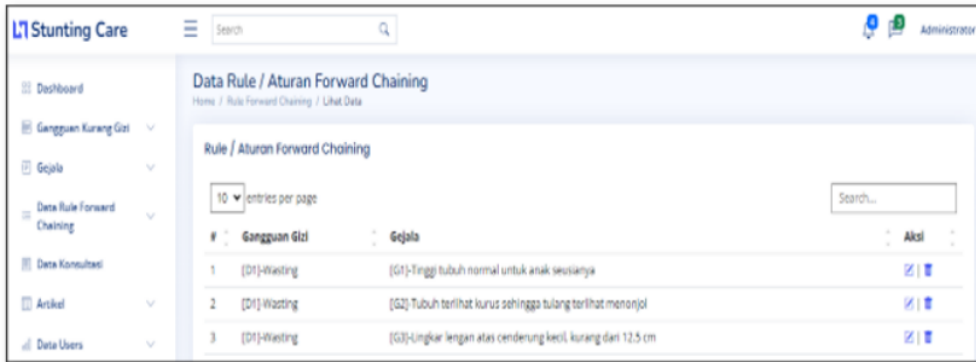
Stunting Care

Search

Administrator

Dashboard

Gangguan Kurang Gizi

Gejala

Data Rule Forward Chaining

Data Konsultasi

Artikel

Data Users

Data Rule / Aturan Forward Chaining

Home / Rule Forward Chaining / Lihat Data

Rule / Aturan Forward Chaining

10 entries per page

Search...

| # | Gangguan Gizi | Gejala | Aksi |
|---|---|---|---|
| 1 | [D1]-Wasting | [G1]-Tinggi tubuh normal untuk anak seusianya | |
| 2 | [D1]-Wasting | [G2]-Tubuh terlihat kurus sehingga tulang terlihat menonjol | |
| 3 | [D1]-Wasting | [G3]-Lingkar lengan atas cenderung kecil, kurang dari 12.5 cm | |